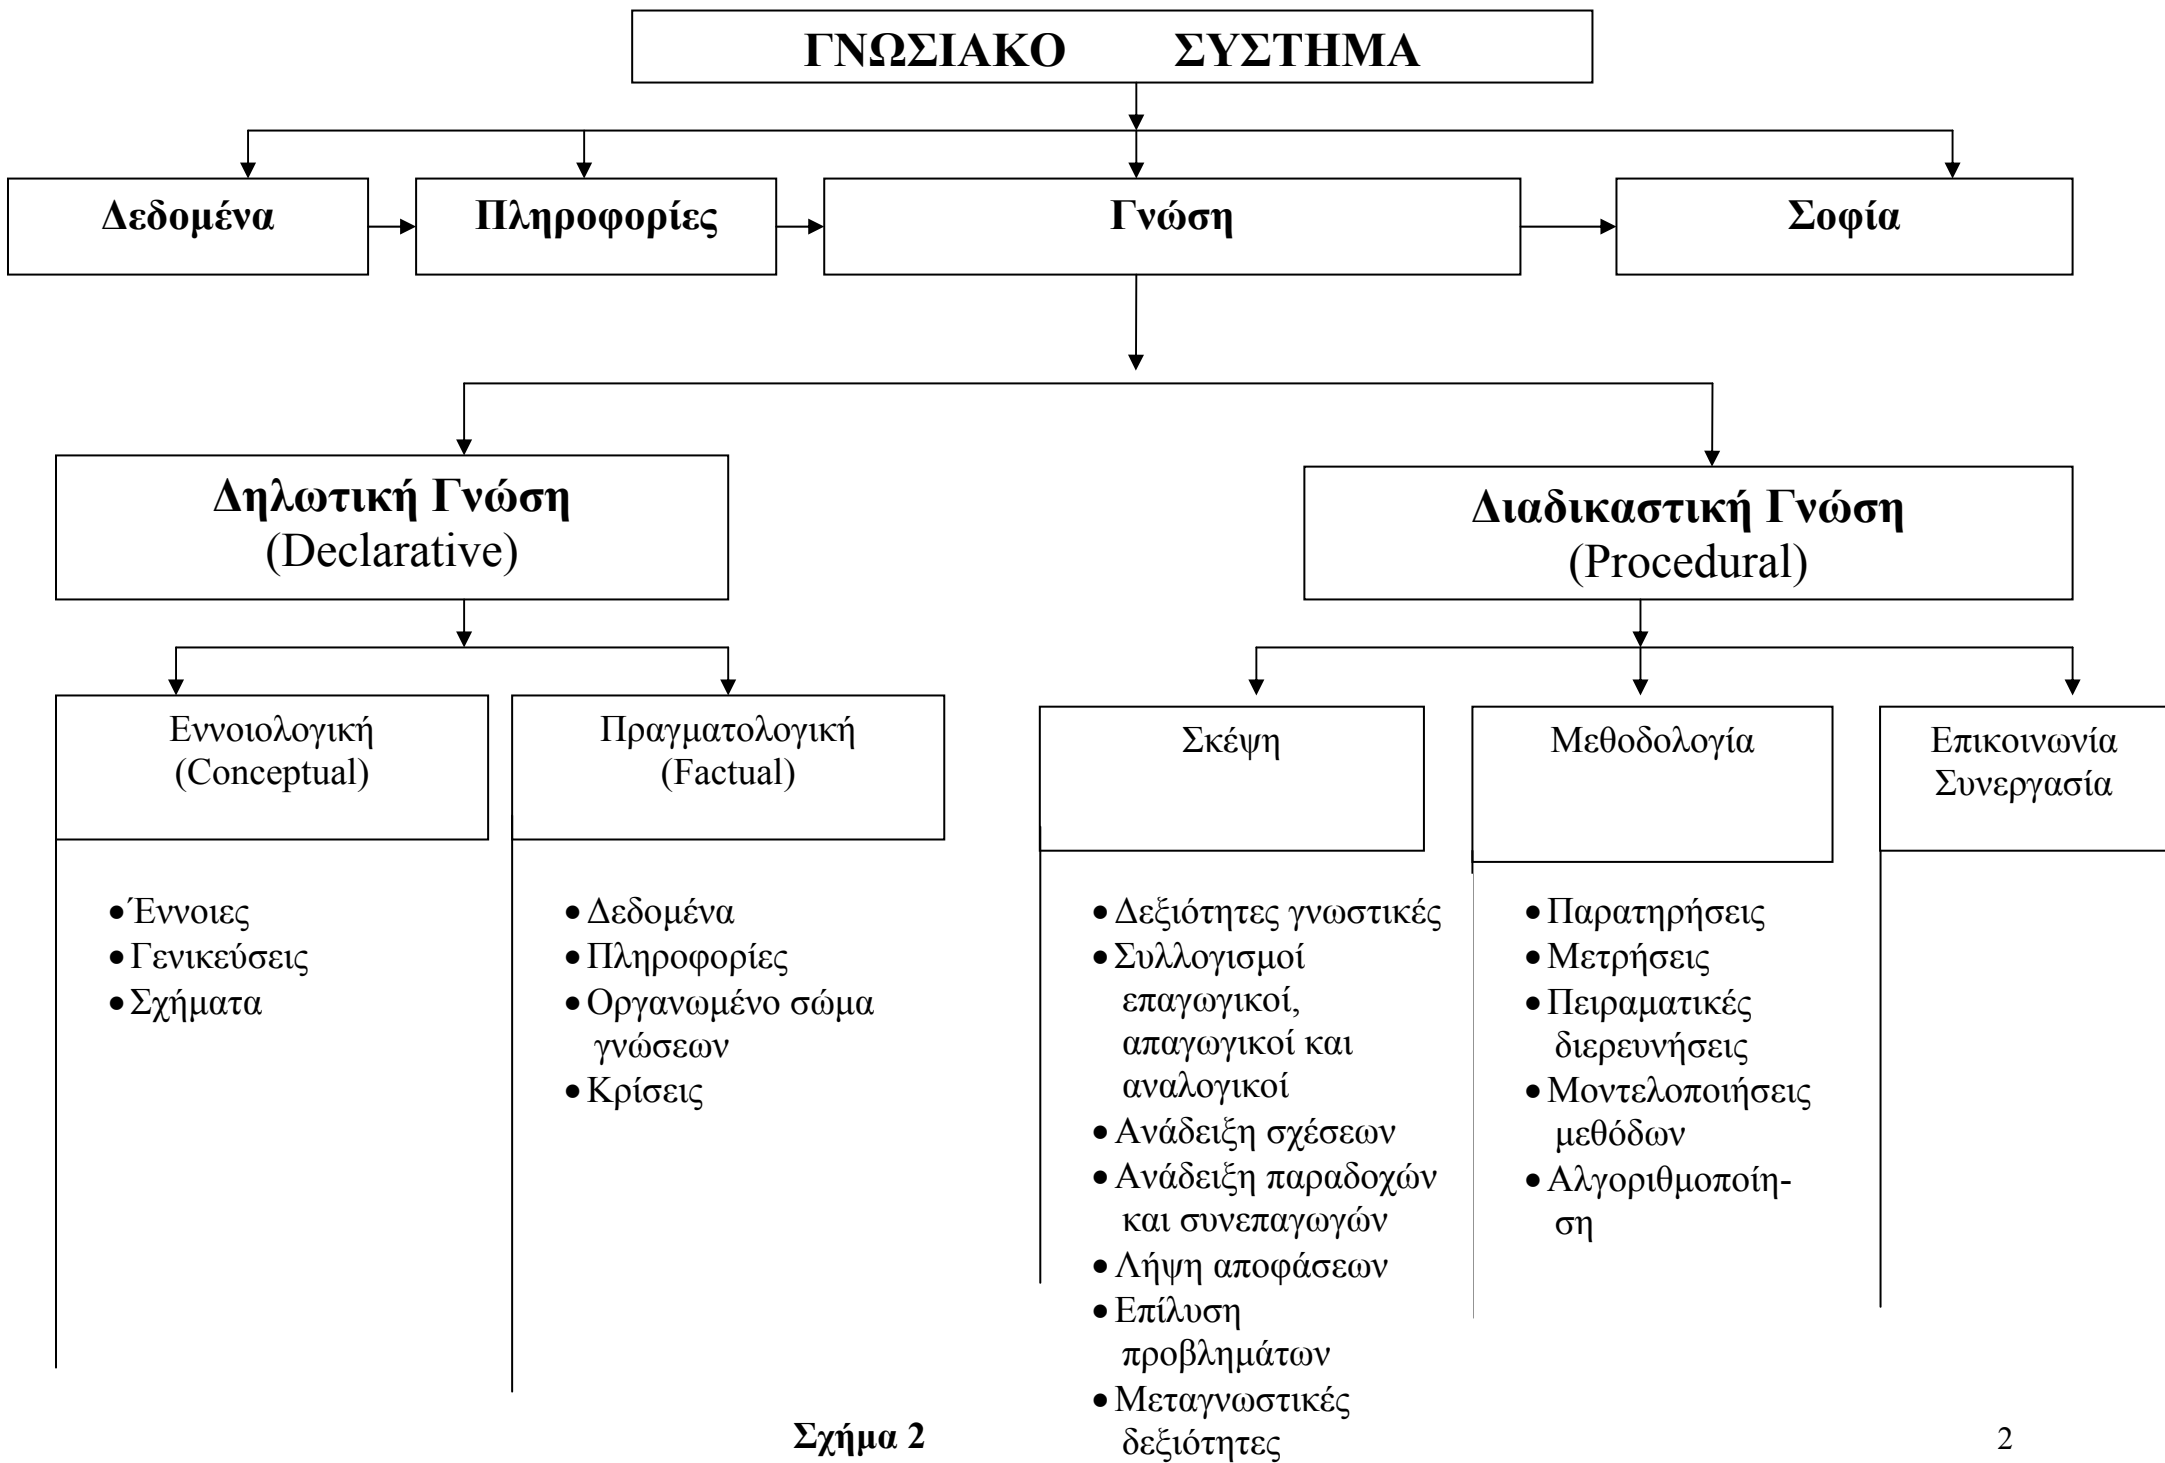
ΓΝΩΣΙΑΚΟ ΣΥΣΤΗΜΑ

Δεδομένα

Πληροφορίες

Γνώση

Σοφία

Δηλωτική Γνώση (Declarative)

Διαδικαστική Γνώση (Procedural)

Εννοιολογική (Conceptual)

- Έννοιες
- Γενικεύσεις
- Σχήματα

Πραγματολογική (Factual)

- Δεδομένα
- Πληροφορίες
- Οργανωμένο σώμα γνώσεων
- Κρίσεις

Σκέψη

- Δεξιότητες γνωστικές
- Συλλογισμοί επαγωγικοί, απαγωγικοί και αναλογικοί
- Ανάδειξη σχέσεων
- Ανάδειξη παραδοχών και συνεπαγωγών
- Λήψη αποφάσεων
- Επίλυση προβλημάτων
- Μεταγνωστικές δεξιότητες

Μεθοδολογία

- Παρατηρήσεις
- Μετρήσεις
- Πειραματικές διερευνήσεις
- Μοντελοποιήσεις μεθόδων
- Αλγοριθμοποίηση

Επικοινωνία Συνεργασία

Σχήμα 2

2